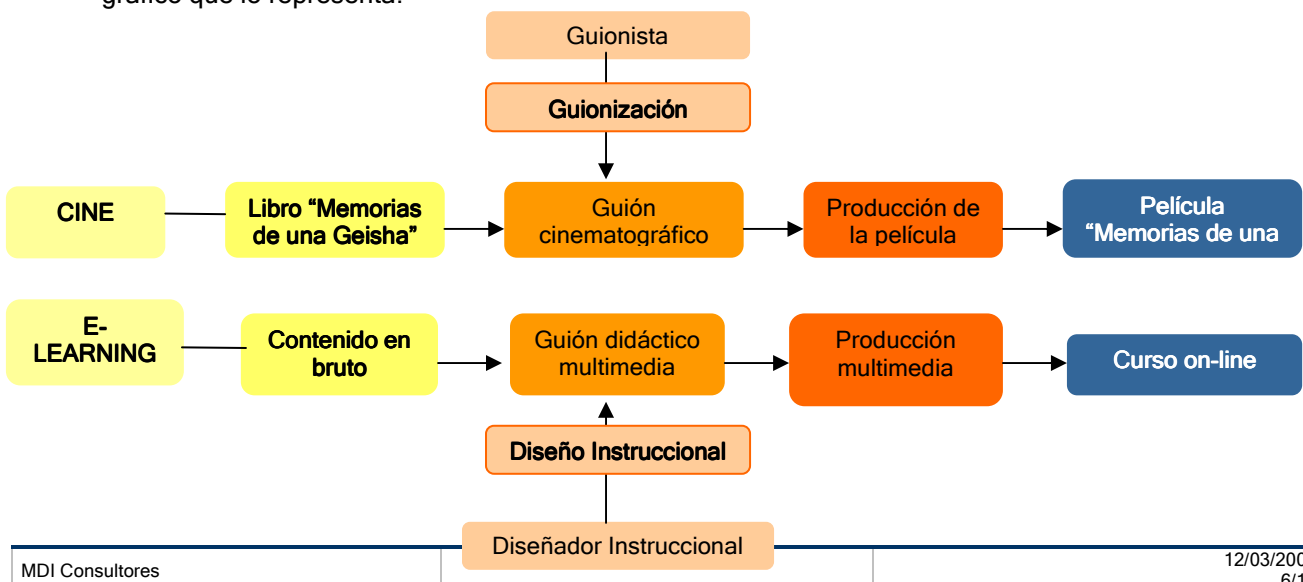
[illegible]

Guionista

Guionización

CINE

Libro “Memorias de una Geisha”

Guión cinematográfico

Producción de la película

Película “Memorias de una

E-LEARNING

Contenido en bruto

Guión didáctico multimedia

Producción multimedia

Curso on-line

Diseño Instruccional

Diseñador Instruccional

MDI Consultores

12/03/200

6/1